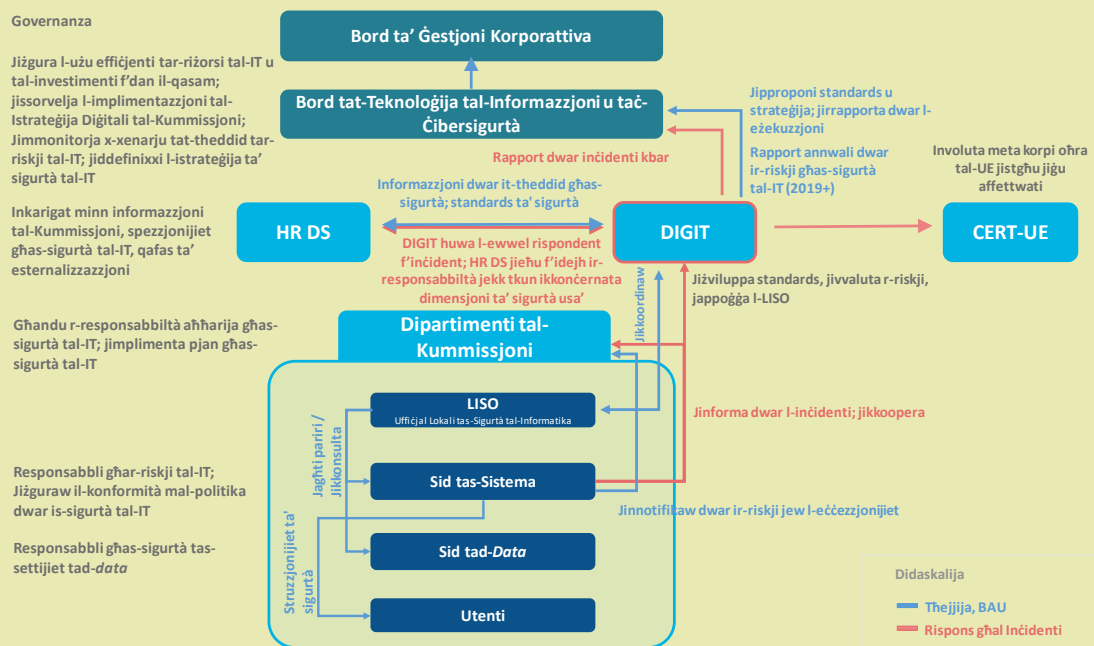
Governanza

Jiżgura l-użu effiċjenti tar-riżorsi tal-IT u tal-investimenti f'dan il-qasam; jissorvelja l-implimentazzjoni tal-Istrateġija Diġitali tal-Kummissjoni; Jimmonitorja x-xenarju tat-theddid tar-riskji tal-IT; jiddefinixxi l-istrateġija ta' sigurtà tal-IT

Inkarigat minn informazzjoni tal-Kummissjoni, spezzjonijiet għas-sigurtà tal-IT, qafas ta' esternalizzazzjoni

Għandu r-responsabbiltà aħharija għas-sigurtà tal-IT; jimplimenta pjan għas-sigurtà tal-IT

Responsabbli għar-riskji tal-IT; Jiżguraw il-konformità mal-politika dwar is-sigurtà tal-IT

Responsabbli għas-sigurtà tas-settijiet tad-data

Bord ta' Ġestjoni Korporattiva

Bord tat-Teknoloġija tal-Informazzjoni u taċ-Ċibersigurtà

Jipproponi standards u strateġija; jirrapporta dwar l-eżekuzzjoni

Rapport annwali dwar ir-riskji għas-sigurtà tal-IT (2019+)

Rapport dwar inċidenti kbar

Involuta meta korpi oħra tal-UE jistgħu jiġu affettwati

Informazzjoni dwar it-theddid għas-sigurtà; standards ta' sigurtà

HR DS

DIGIT

CERT-UE

DIGIT huwa l-ewwel rispondent f'inċident; HR DS jieħu f'idejh ir-responsabbiltà jekk tkun ikkonċernata dimensjoni ta' sigurtà usa'

Jiżviluppa standards, jivvaluta r-riskji, jappoġġa l-LISO

Jikkoordinaw

Dipartimenti tal-Kummissjoni

Jagħti pariri / Jikkonsulta

LISO
Uffiċjal Lokali tas-Sigurtà tal-Informatika

Jinforma dwar l-inċidenti; jikkoopera

Sid tas-Sistema

Jinnotifikaw dwar ir-riskji jew l-eċċezzjonijiet

Struzzjonijiet ta' sigurtà

Sid tad-Data

Utenti

Didaskalija

Tħejjija, BAU

Rispons għal Inċidenti